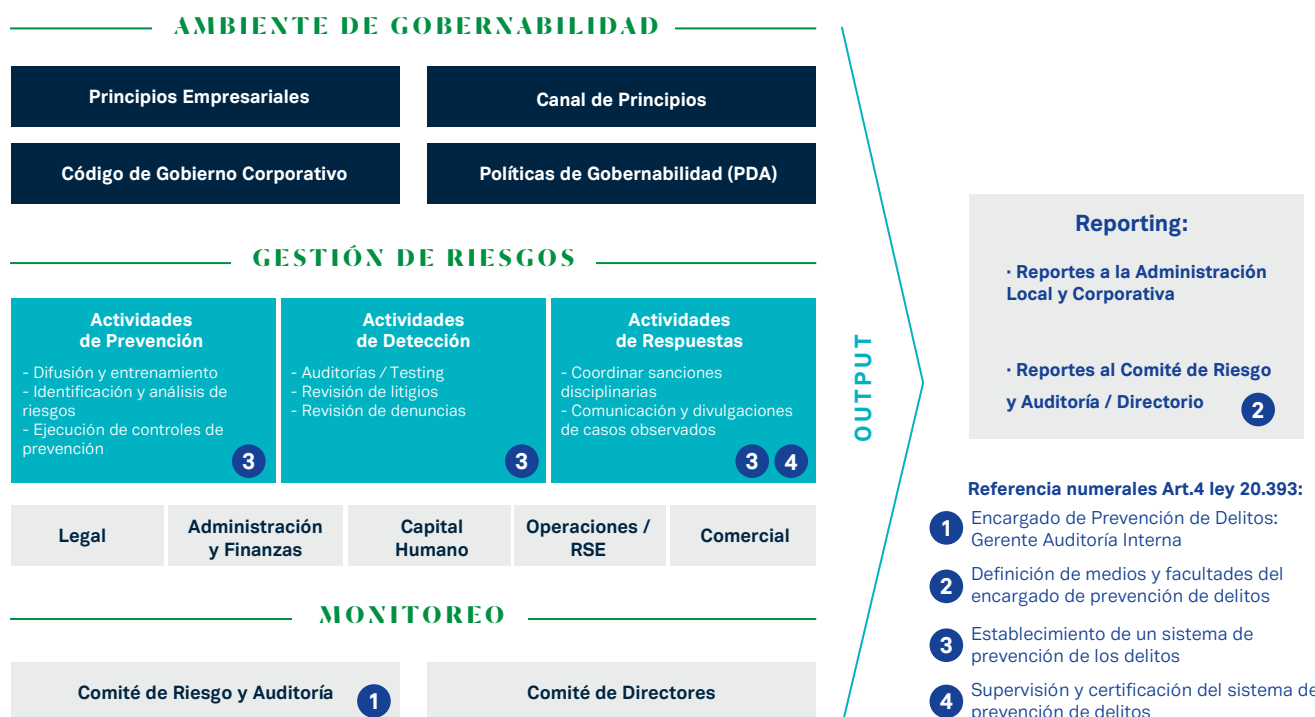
AMBIENTE DE GOBERNABILIDAD

Principios Empresariales

Canal de Principios

Código de Gobierno Corporativo

Políticas de Gobernabilidad (PDA)

GESTIÓN DE RIESGOS

Actividades de Prevención
- Difusión y entrenamiento
- Identificación y análisis de riesgos
- Ejecución de controles de prevención
3

Actividades de Detección
- Auditorías / Testing
- Revisión de litigios
- Revisión de denuncias
3

Actividades de Respuestas
- Coordinar sanciones disciplinarias
- Comunicación y divulgaciones de casos observados
3 4

| Legal | Administración y Finanzas | Capital Humano | Operaciones / RSE | Comercial |
|---|---|---|---|---|

MONITOREO

Comité de Riesgo y Auditoría 1

Comité de Directores

OUTPUT

Reporting:

· Reportes a la Administración Local y Corporativa

· Reportes al Comité de Riesgo y Auditoría / Directorio 2

Referencia numerales Art.4 ley 20.393:

1 Encargado de Prevención de Delitos: Gerente Auditoría Interna

2 Definición de medios y facultades del encargado de prevención de delitos

3 Establecimiento de un sistema de prevención de los delitos

4 Supervisión y certificación del sistema de prevención de delitos